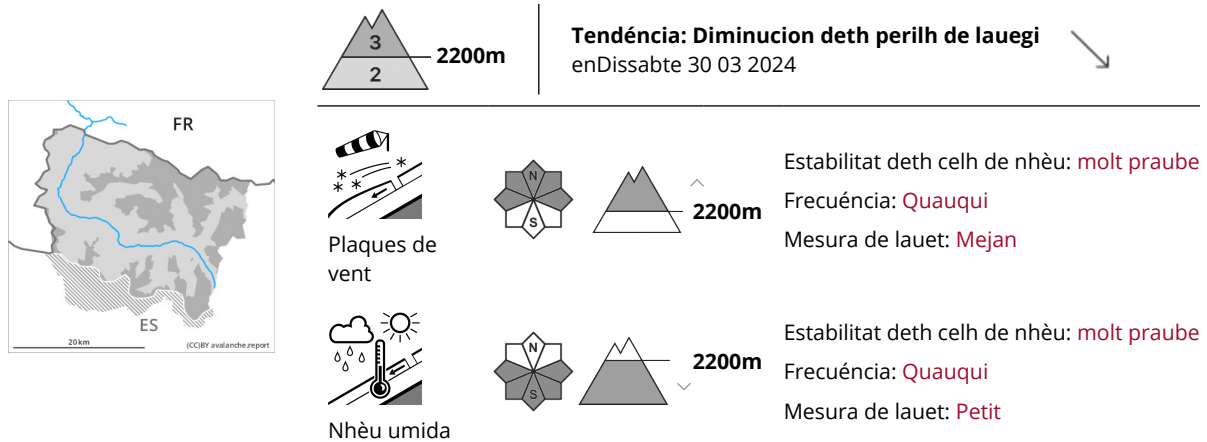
FR

ES

20 km

(CC)BY avalanche.report

3

2

2200m

Tendéncia: Diminucion deth perilh de lauegi
enDissabte 30 03 2024

Plaques de vent

N

S

2200m

Estabilitat deth celh de nhèu: molt praube
Frecuéncia: Quauqui
Mesura de lauet: Mejan

Nhèu umida

N

S

2200m

Estabilitat deth celh de nhèu: molt praube
Frecuéncia: Quauqui
Mesura de lauet: Petit